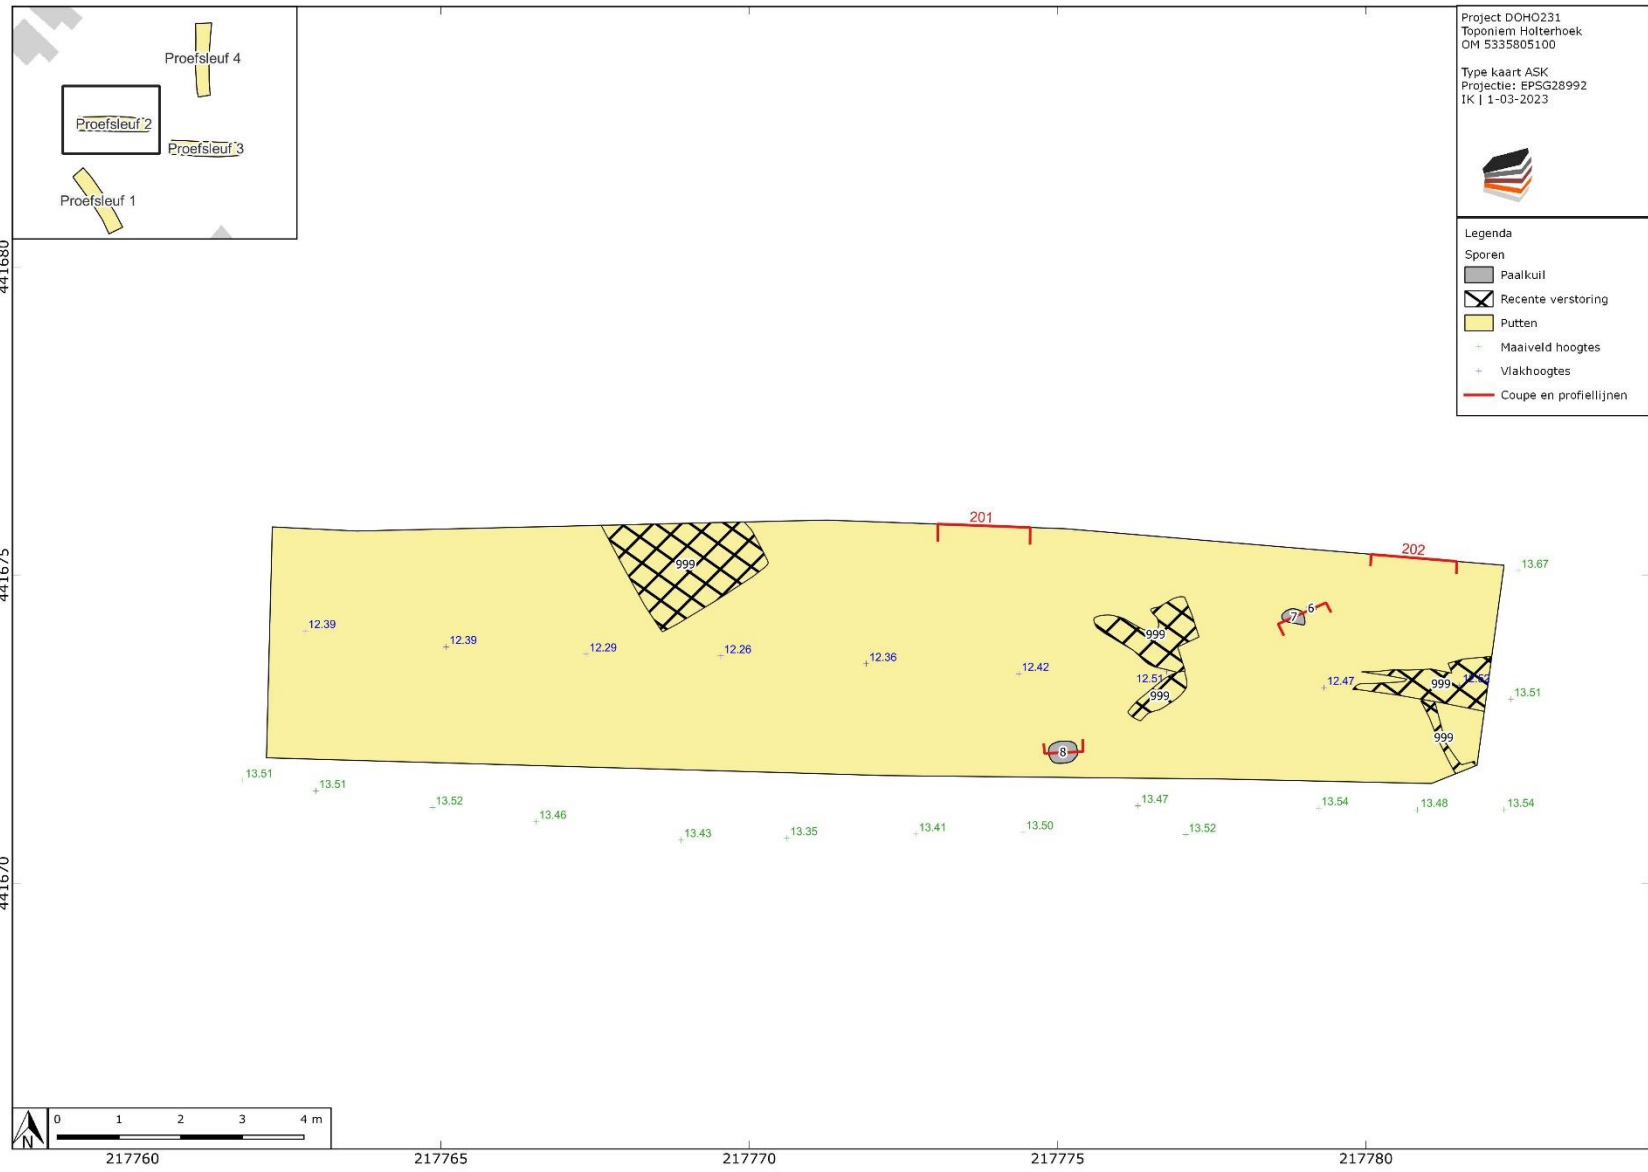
Proefsleuf 4

Proefsleuf 2

Proefsleuf 3

Proefsleuf 1

Project DOHO231
Toponiem Holterhoek
OM 5335805100

Type kaart ASK
Projectie: EPSG28992
IK | 1-03-2023

Legenda
Sporen
Paalkuil
Recente verstoring
Putten
Maaiveld hoogtes
Vlakhoogtes
Coupe en profiellijnen

441680

441675

441670

201

202

999

999

999

999

999

6

7

8

12.39

12.39

12.29

12.26

12.36

12.42

12.51

12.47

12.52

13.67

13.51

13.51

13.51

13.52

13.46

13.43

13.35

13.41

13.50

13.47

13.52

13.54

13.48

13.54

N

0 1 2 3 4 m

217760

217765

217770

217775

217780